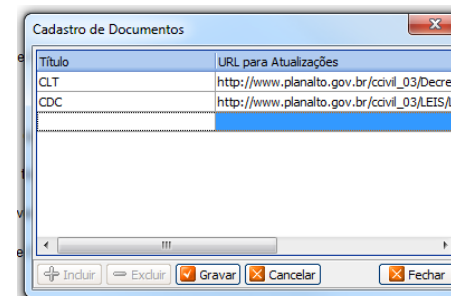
Cadastro de Documentos

| Título | URL para Atualizações |
|---|---|
| CLT | http://www.planalto.gov.br/ccivil_03/Decre |
| CDC | http://www.planalto.gov.br/ccivil_03/LEIS/ |
| | |

Incluir Excluir Gravar Cancelar Fechar